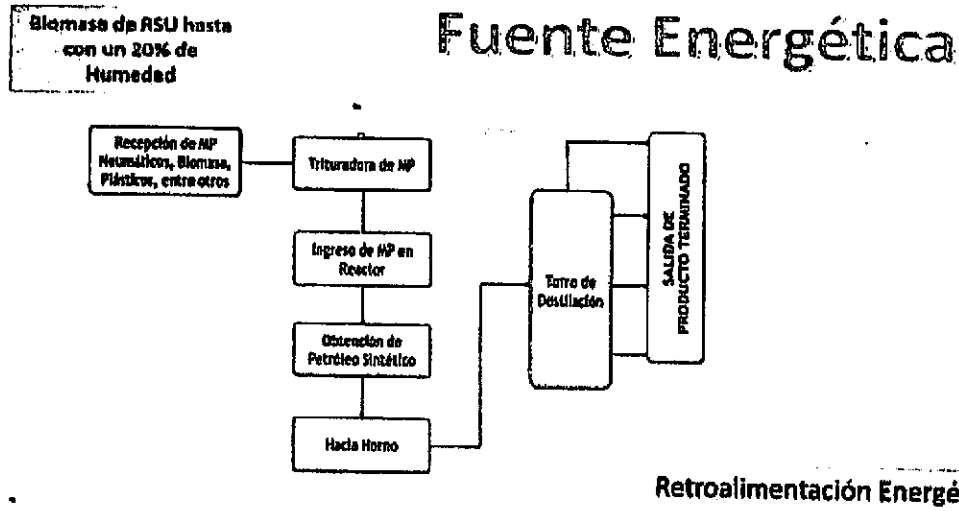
Biomasa de RSU hasta con un 20% de Humedad

Fuente Energética

Recepción de MP Neumáticos, Biomasa, Plásticos, entre otros

Trituradora de MP

Ingreso de MP en Reactor

Obtención de Petróleo Sintético

Hacia Horno

Torre de Destilación

SALIDA DE PRODUCTO TERMINADO

Retroalimentación Energé